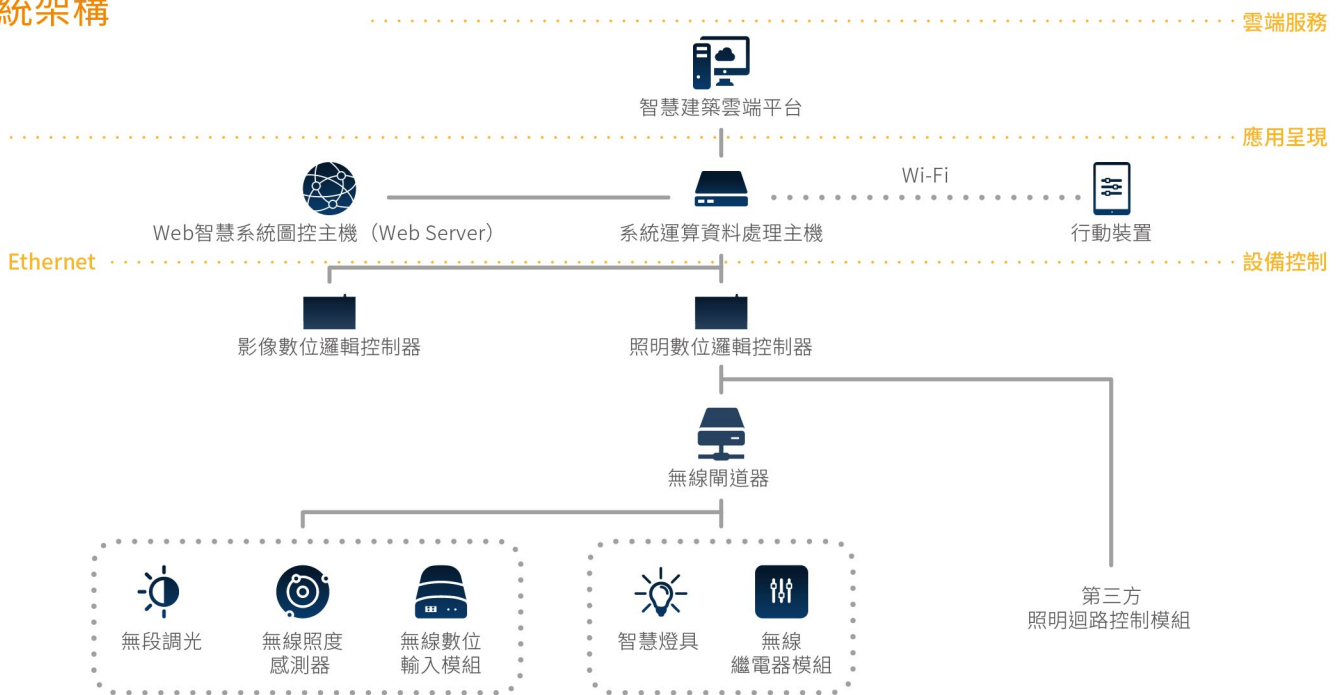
統架構

雲端服務

智慧建築雲端平台

應用呈現

Wi-Fi

Web智慧系統圖控主機（Web Server）

系統運算資料處理主機

行動裝置

Ethernet

設備控制

影像數位邏輯控制器

照明數位邏輯控制器

無線閘道器

無段調光

無線照度感測器

無線數位輸入模組

智慧燈具

無線繼電器模組

第三方照明迴路控制模組